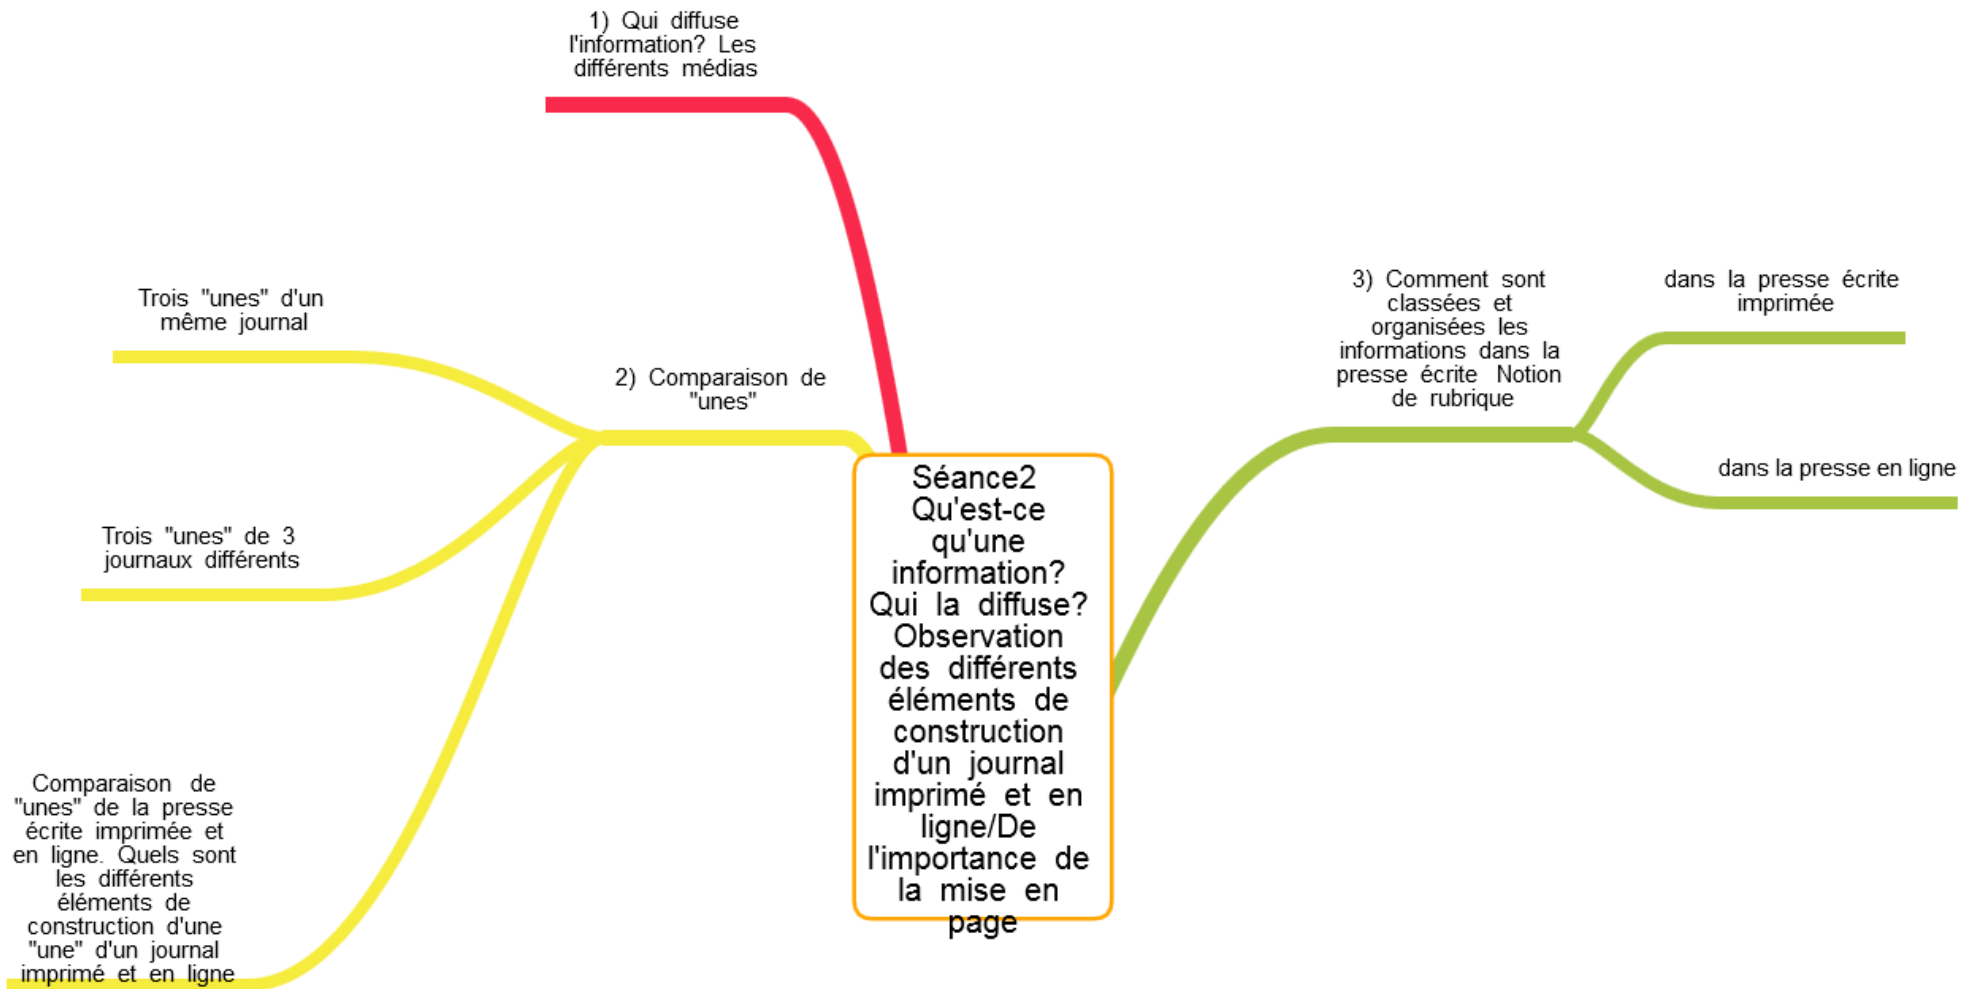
Séance2 Qu'est-ce qu'une information? Qui la diffuse? Observation des différents éléments de construction d'un journal imprimé et en ligne/De l'importance de la mise en page

1) Qui diffuse l'information? Les différents médias

2) Comparaison de "unes"

Trois "unes" d'un même journal

Trois "unes" de 3 journaux différents

Comparaison de "unes" de la presse écrite imprimée et en ligne. Quels sont les différents éléments de construction d'une "une" d'un journal imprimé et en ligne

3) Comment sont classées et organisées les informations dans la presse écrite Notion de rubrique

dans la presse écrite imprimée

dans la presse en ligne